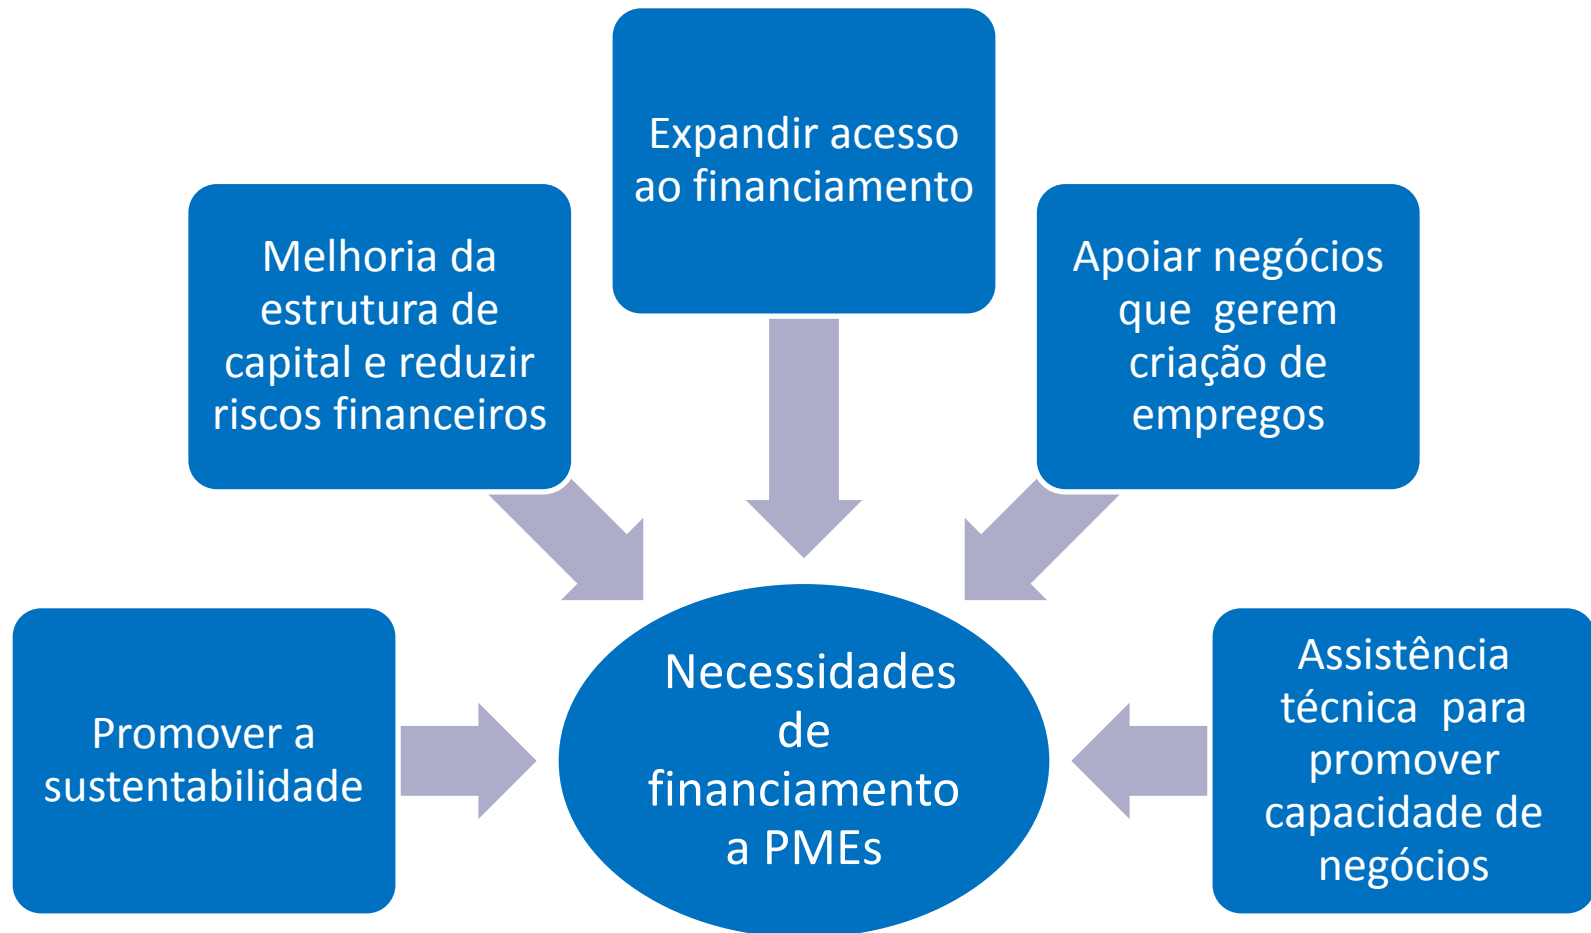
Expandir acesso ao financiamento

Melhoria da estrutura de capital e reduzir riscos financeiros

Apoiar negócios que gerem criação de empregos

Promover a sustentabilidade

Necessidades de financiamento a PMEs

Assistência técnica para promover capacidade de negócios